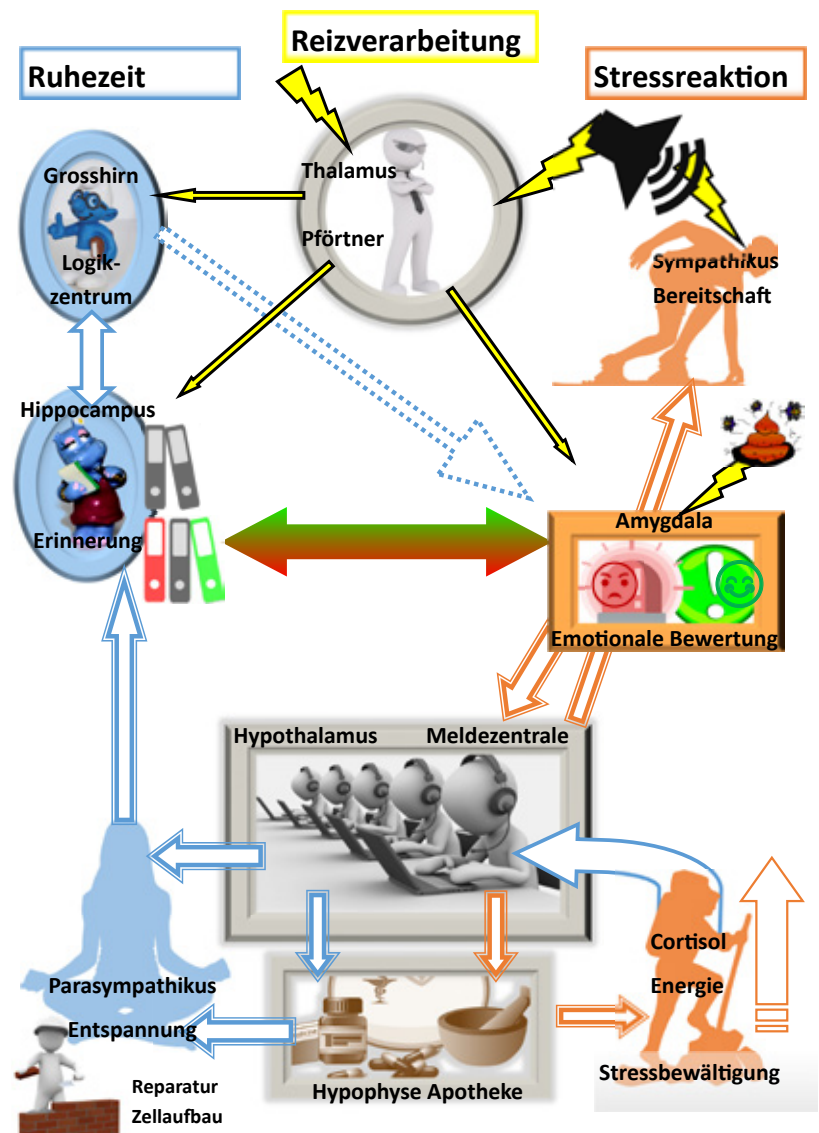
Reizverarbeitung

Ruhezeit

Stressreaktion

Thalamus

Pförtner

Grosshirn

Logikzentrum

Sympathikus

Bereitschaft

Hippocampus

Erinnerung

Amygdala

Emotionale Bewertung

Hypothalamus

Meldezentrale

Cortisol

Energie

Parasympathikus

Entspannung

Reparatur

Zellaufbau

Hypophyse Apotheke

Stressbewältigung